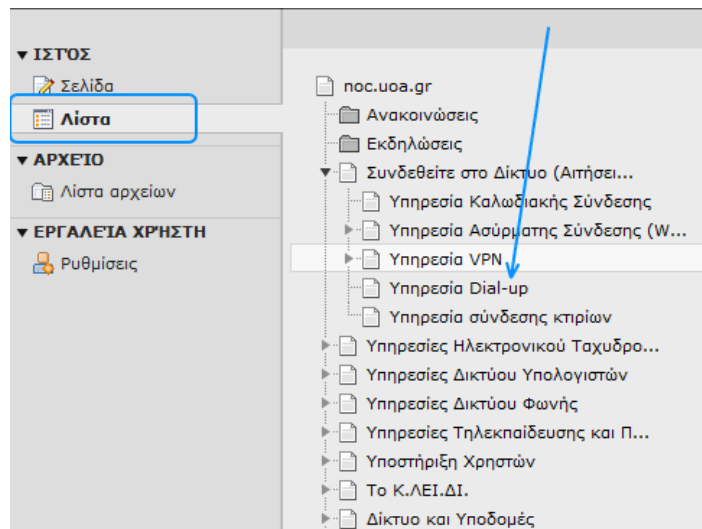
▼ ΙΣΤΌΣ
Σελίδα
Λίστα
▼ ΑΡΧΕΊΟ
Λίστα αρχείων
▼ ΕΡΓΑΛΕΊΑ ΧΡΉΣΤΗ
Ρυθμίσεις

noc.uoa.gr
Ανακοινώσεις
Εκδηλώσεις
Συνδεθείτε στο Δίκτυο (Αιτήσει...
Υπηρεσία Καλωδιακής Σύνδεσης
Υπηρεσία Ασύρματης Σύνδεσης (W...
Υπηρεσία VPN
Υπηρεσία Dial-up
Υπηρεσία σύνδεσης κτιρίων
Υπηρεσίες Ηλεκτρονικού Ταχυδρο...
Υπηρεσίες Δικτύου Υπολογιστών
Υπηρεσίες Δικτύου Φωνής
Υπηρεσίες Τηλεκπαίδευσης και Π...
Υποστήριξη Χρηστών
Το Κ.ΛΕΙ.ΔΙ.
Δίκτυο και Υποδομές